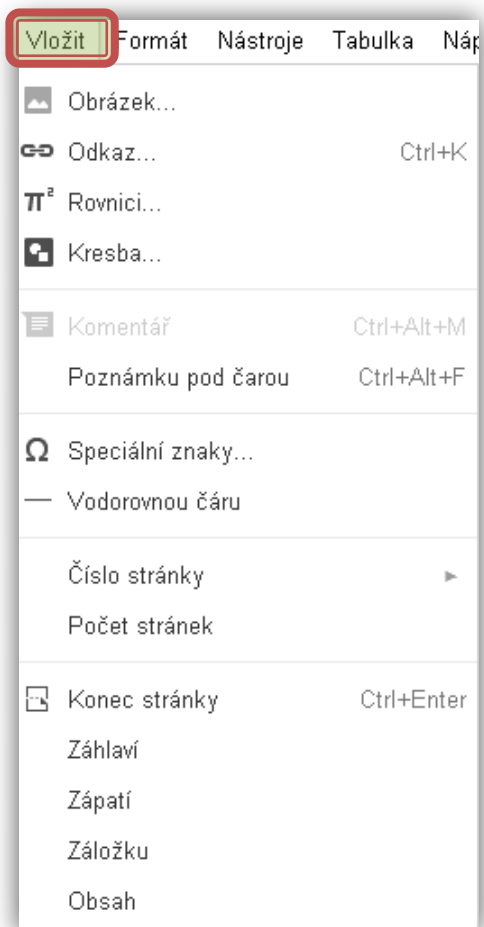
Vložit Formát Nástroje Tabulka Náp

Obrázek...
Odkaz... Ctrl+K
$\pi^2$ Rovnici...
Kresba...

Komentář Ctrl+Alt+M
Poznámku pod čarou Ctrl+Alt+F

Ω Speciální znaky...
Vodorovnou čáru

Číslo stránky
Počet stránek

Konec stránky Ctrl+Enter
Záhlaví
Zápatí
Záložku
Obsah